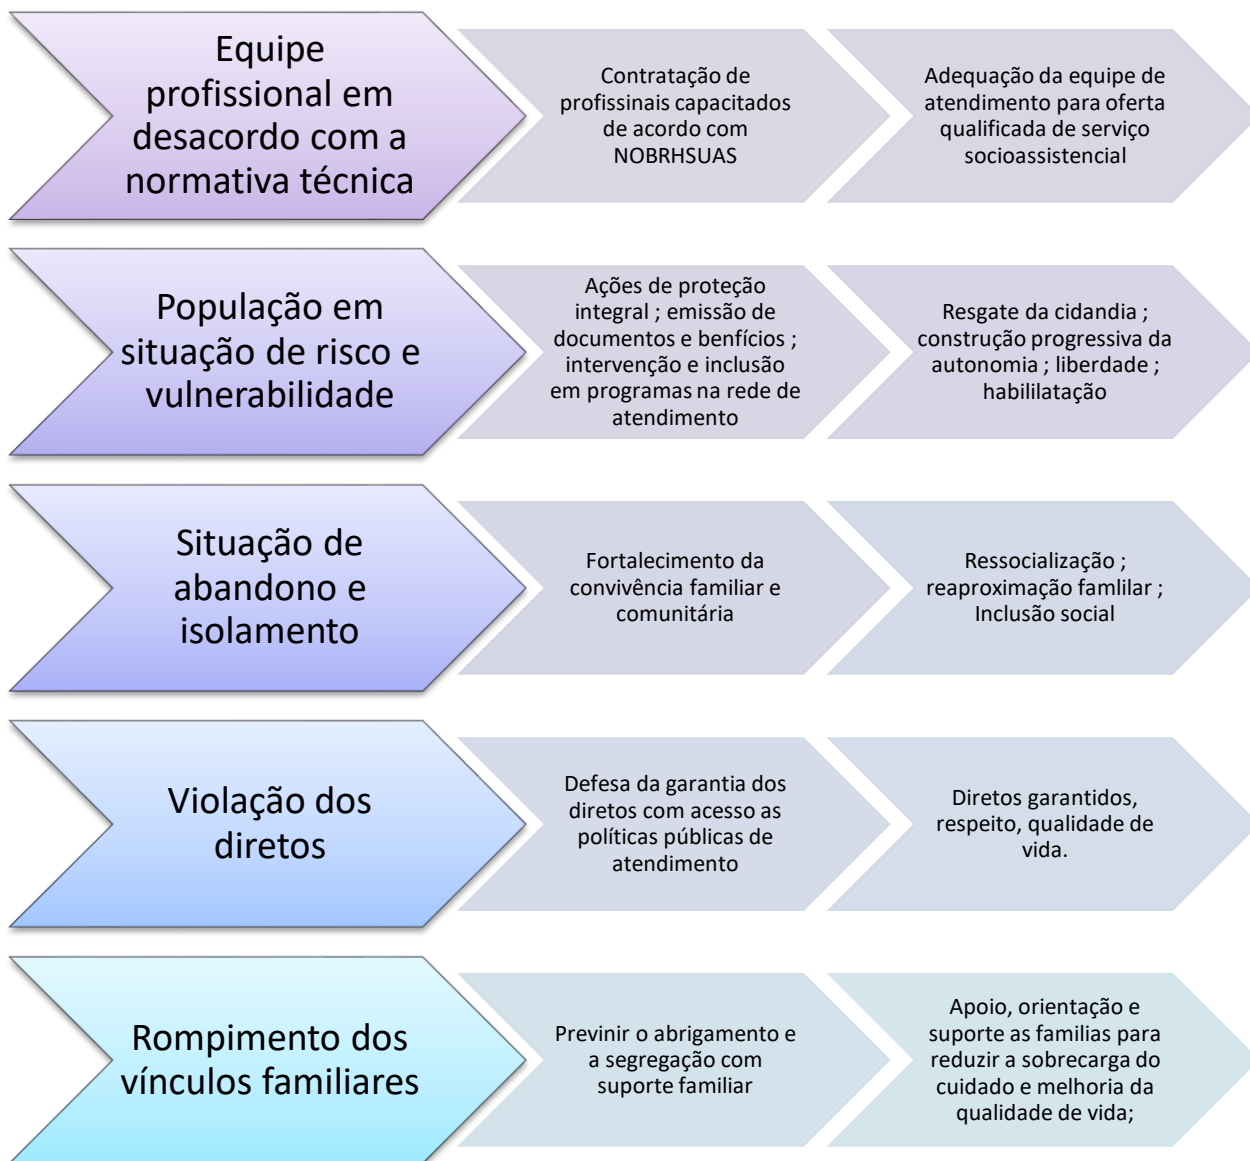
Equipe profissional em desacordo com a normativa técnica

Contratação de profissinais capacitados de acordo com NOBRHSUAS

Adequação da equipe de atendimento para oferta qualificada de serviço socioassistencial

População em situação de risco e vulnerabilidade

Ações de proteção integral ; emissão de documentos e benfícios ; intervenção e inclusão em programas na rede de atendimento

Resgate da cidandia ; construção progressiva da autonomia ; liberdade ; habililatação

Situação de abandono e isolamento

Fortalecimento da convivência familiar e comunitária

Ressocialização ; reaproximação famlilar ; Inclusão social

Violação dos diretos

Defesa da garantia dos diretos com acesso as políticas públicas de atendimento

Diretos garantidos, respeito, qualidade de vida.

Rompimento dos vínculos familiares

Previnir o abrigamento e a segregação com suporte familiar

Apoio, orientação e suporte as familias para reduzir a sobrecarga do cuidado e melhoria da qualidade de vida;